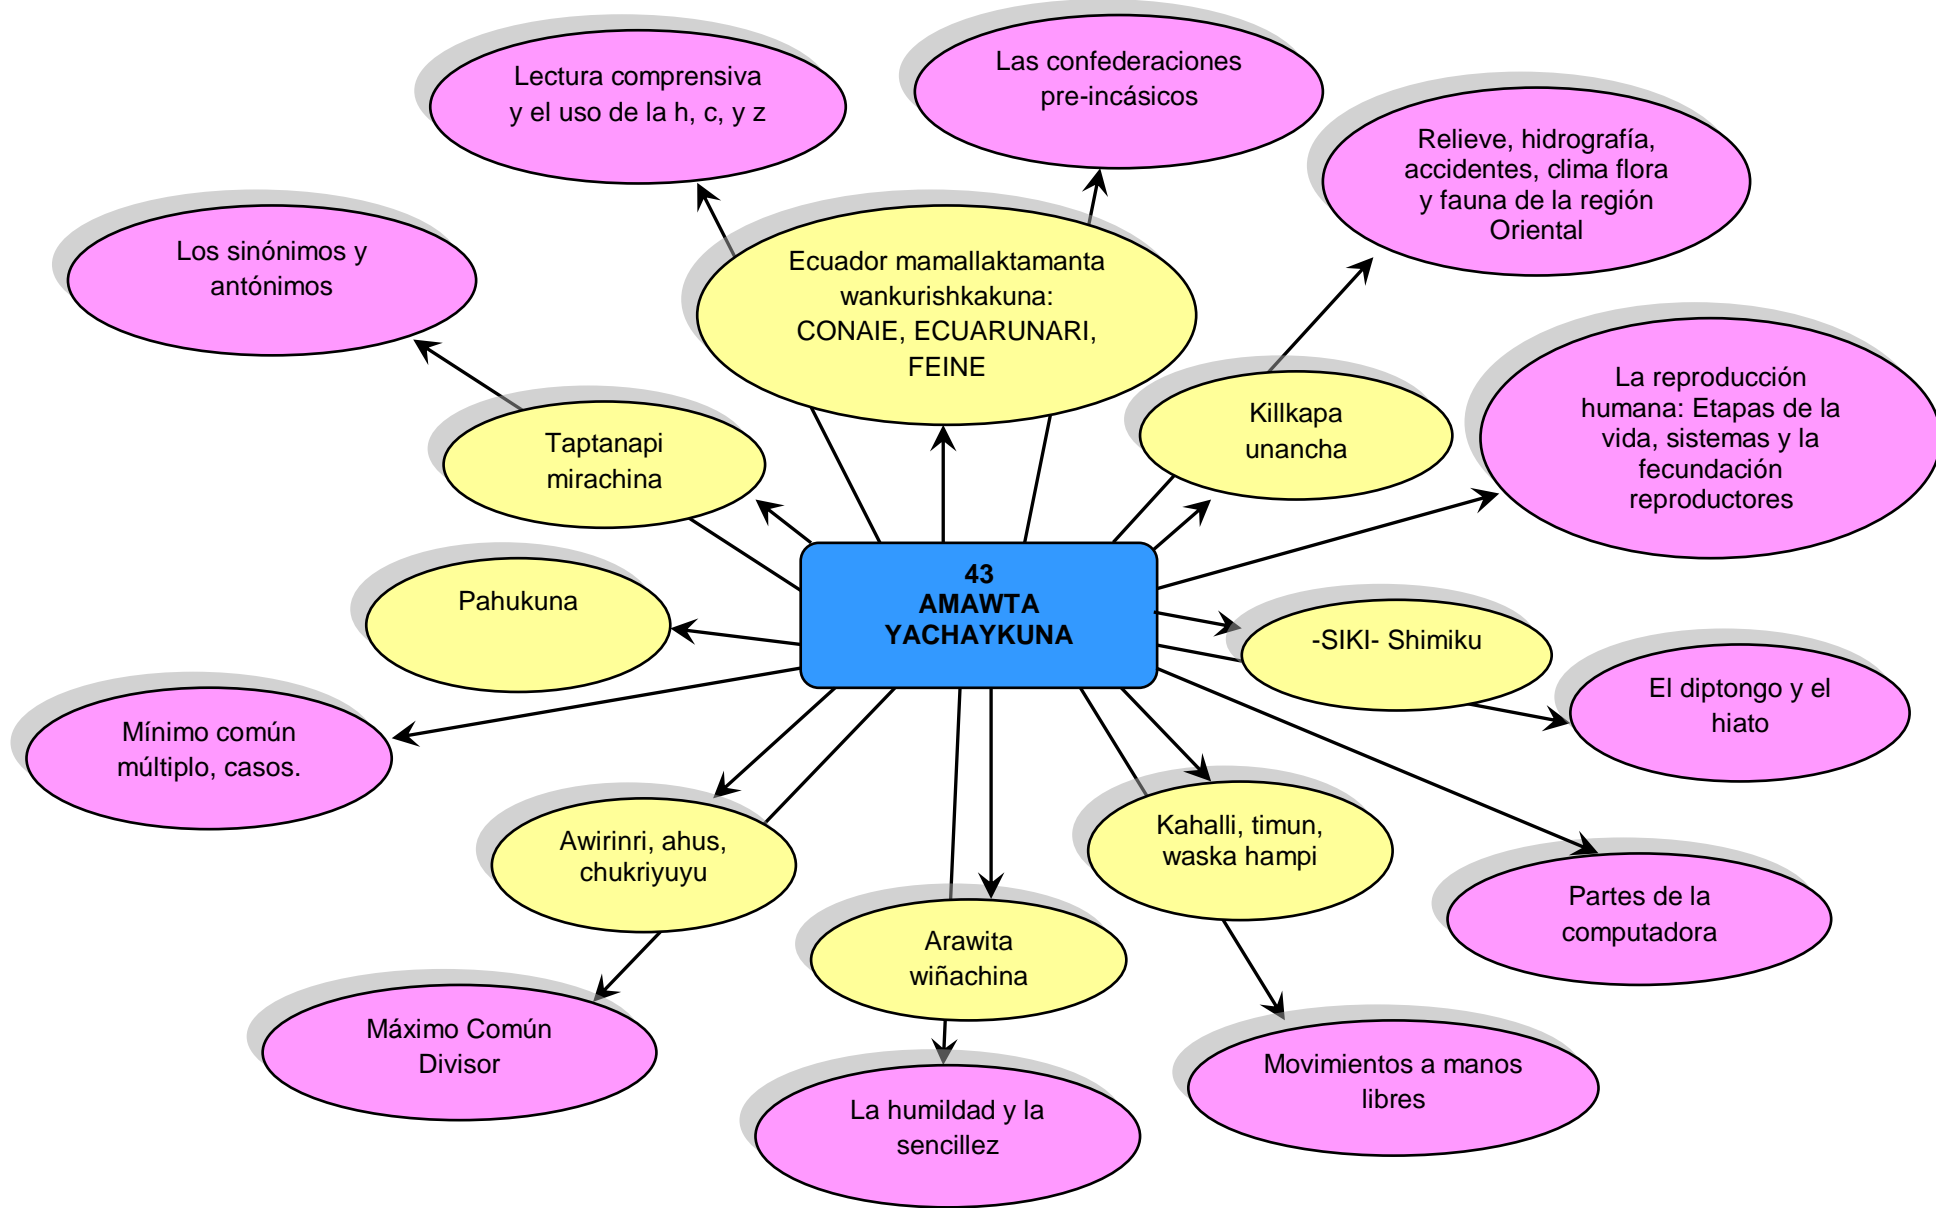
43
AMAWTA
YACHAYKUNA

Lectura comprensiva y el uso de la h, c, y z

Las confederaciones pre-incásicos

Relieve, hidrografía, accidentes, clima flora y fauna de la región Oriental

Los sinónimos y antónimos

Ecuador mamallaktamanta wankurishkakuna: CONAIE, ECUARUNARI, FEINE

Killkapa unancha

La reproducción humana: Etapas de la vida, sistemas y la fecundación reproductores

Taptanapi mirachina

Pahukuna

-SIKI- Shimiku

El diptongo y el hiato

Mínimo común múltiplo, casos.

Awirinri, ahus, chukriyuyu

Kahalli, timun, waska hampi

Partes de la computadora

Arawita wiñachina

Máximo Común Divisor

Movimientos a manos libres

La humildad y la sencillez